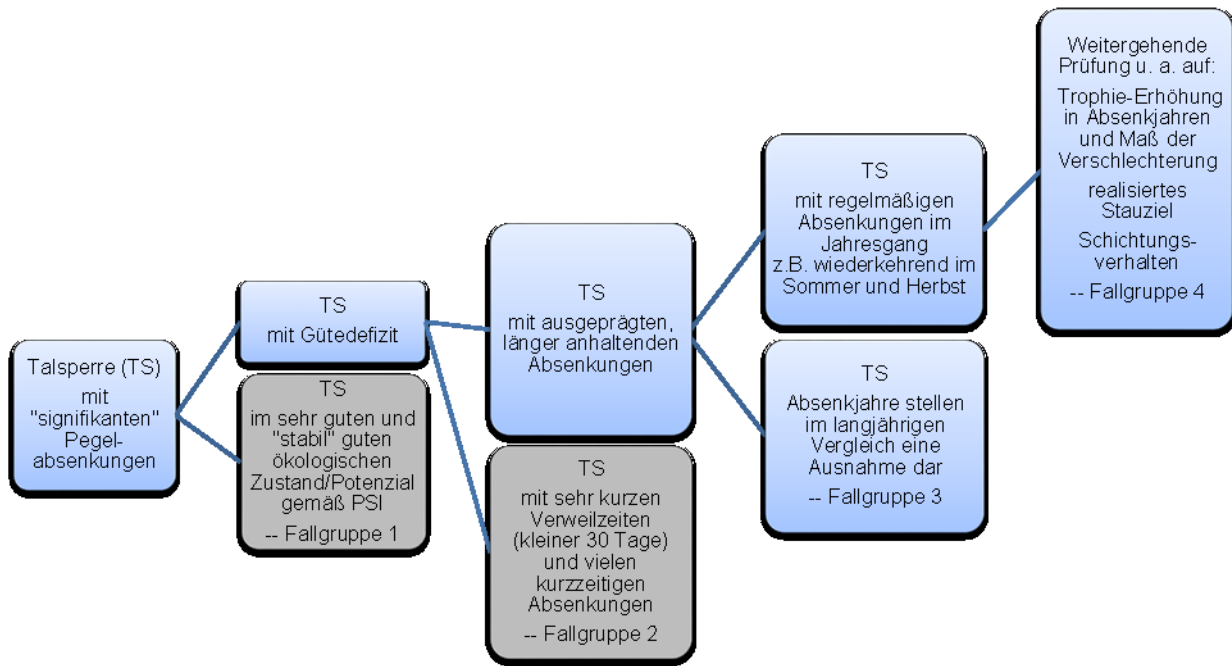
Talsperre (TS) mit "signifikanten" Pegelabsenkungen

TS
mit Gütedefizit

TS
im sehr guten und "stabil" guten ökologischen Zustand/Potenzial gemäß PSI
-- Fallgruppe 1

TS
mit ausgeprägten, länger anhaltenden Absenkungen

TS
mit sehr kurzen Verweilzeiten (kleiner 30 Tage) und vielen kurzzeitigen Absenkungen
-- Fallgruppe 2

TS
mit regelmäßigen Absenkungen im Jahresgang z.B. wiederkehrend im Sommer und Herbst

TS
Absenkjahre stellen im langjährigen Vergleich eine Ausnahme dar
-- Fallgruppe 3

Weitergehende Prüfung u. a. auf:
Trophie-Erhöhung in Absenkjahren und Maß der Verschlechterung
realisiertes Stauziel
Schichtungsverhalten
-- Fallgruppe 4